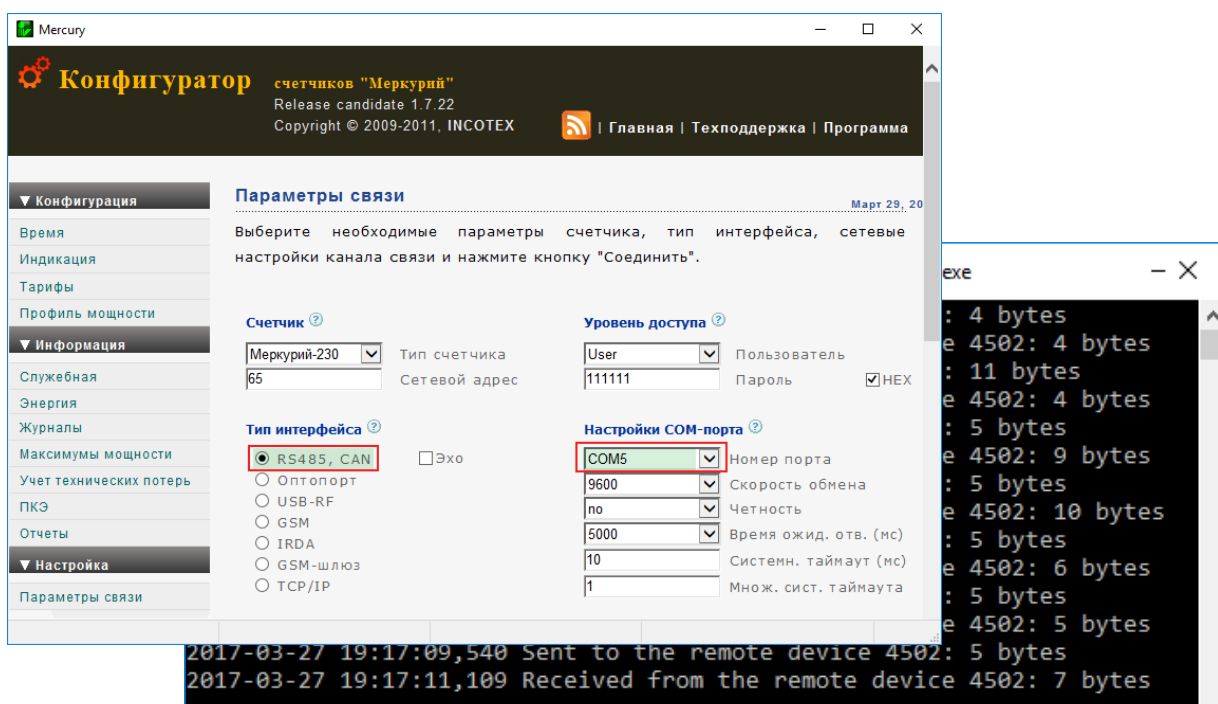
Mercury

Конфигуратор счетчиков "Меркурий"
Release candidate 1.7.22
Copyright © 2009-2011, INCOTEX

| Главная | Техподдержка | Программа

▼ Конфигурация
Время
Индикация
Тарифы
Профиль мощности
▼ Информация
Служебная
Энергия
Журналы
Максимумы мощности
Учет технических потерь
ПКЭ
Отчеты
▼ Настройка
Параметры связи

Параметры связи
Март 29, 20

Выберите необходимые параметры счетчика, тип интерфейса, сетевые настройки канала связи и нажмите кнопку "Соединить".

Счетчик
Меркурий-230 Тип счетчика
65 Сетевой адрес

Уровень доступа
User Пользователь
111111 Пароль HEX

Тип интерфейса
RS485, CAN
Эхо
Оптопорт
USB-RF
GSM
IRDA
GSM-шлюз
TCP/IP

Настройки COM-порта
COM5 Номер порта
9600 Скорость обмена
no Четность
5000 Время ожид. отв. (мс)
10 Системн. таймаут (мс)
1 Множ. сист. таймаута

exe
: 4 bytes
e 4502: 4 bytes
: 11 bytes
e 4502: 4 bytes
: 5 bytes
e 4502: 9 bytes
: 5 bytes
e 4502: 10 bytes
: 5 bytes
e 4502: 6 bytes
: 5 bytes
e 4502: 5 bytes
2017-03-27 19:17:09,540 Sent to the remote device 4502: 5 bytes
2017-03-27 19:17:11,109 Received from the remote device 4502: 7 bytes